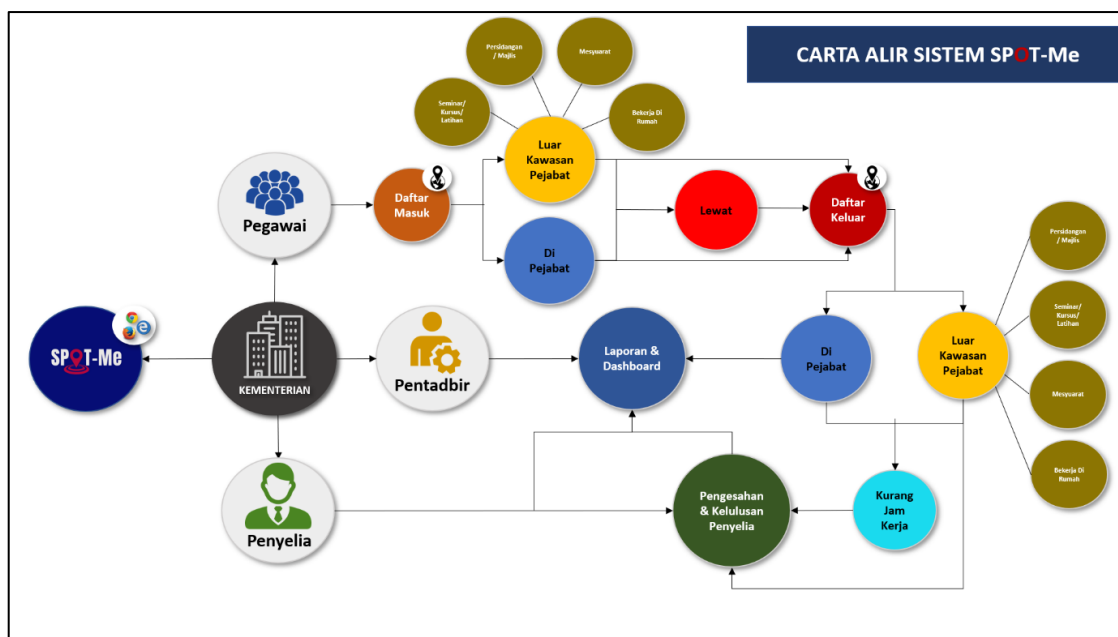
CARTA ALIR SISTEM SPOT-Me

Persidangan / Majlis

Mesyuarat

Seminar/ Kursus/ Latihan

Bekerja Di Rumah

Luar Kawasan Pejabat

Pegawai

Daftar Masuk

Di Pejabat

Lewat

Daftar Keluar

Persidangan / Majlis

Seminar/ Kursus/ Latihan

Mesyuarat

Bekerja Di Rumah

SPOT-Me

KEMENTERIAN

Pentadbir

Laporan & Dashboard

Di Pejabat

Luar Kawasan Pejabat

Penyelia

Pengesahan & Kelulusan Penyelia

Kurang Jam Kerja